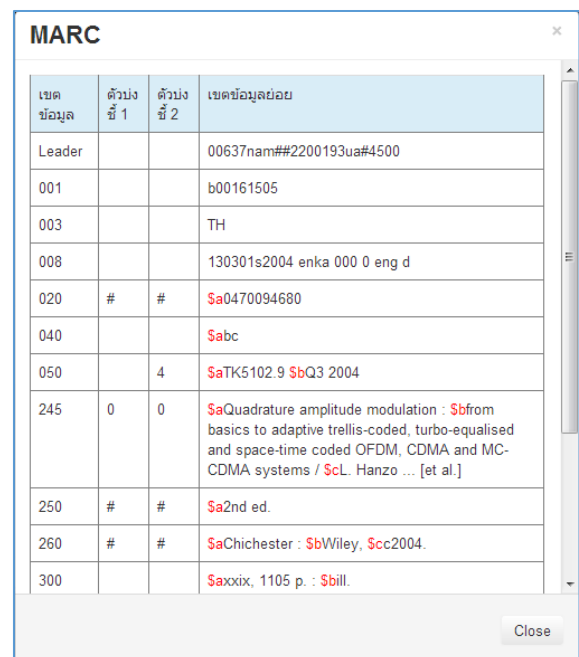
MARC

×

| เขตข้อมูล | ตัวบ่งชี้ 1 | ตัวบ่งชี้ 2 | เขตข้อมูลย่อย |
|---|---|---|---|
| Leader | | | 00637nam##2200193ua#4500 |
| 001 | | | b00161505 |
| 003 | | | TH |
| 008 | | | 130301s2004 enka 000 0 eng d |
| 020 | # | # | \$a0470094680 |
| 040 | | | \$abc |
| 050 | | 4 | \$aTK5102.9 \$bQ3 2004 |
| 245 | 0 | 0 | \$aQuadrature amplitude modulation : \$bfrom basics to adaptive trellis-coded, turbo-equalised and space-time coded OFDM, CDMA and MC-CDMA systems / \$cL. Hanzo ... [et al.] |
| 250 | # | # | \$a2nd ed. |
| 260 | # | # | \$aChichester : \$bWiley, \$cc2004. |
| 300 | | | \$axxix, 1105 p. : \$bill. |

Close